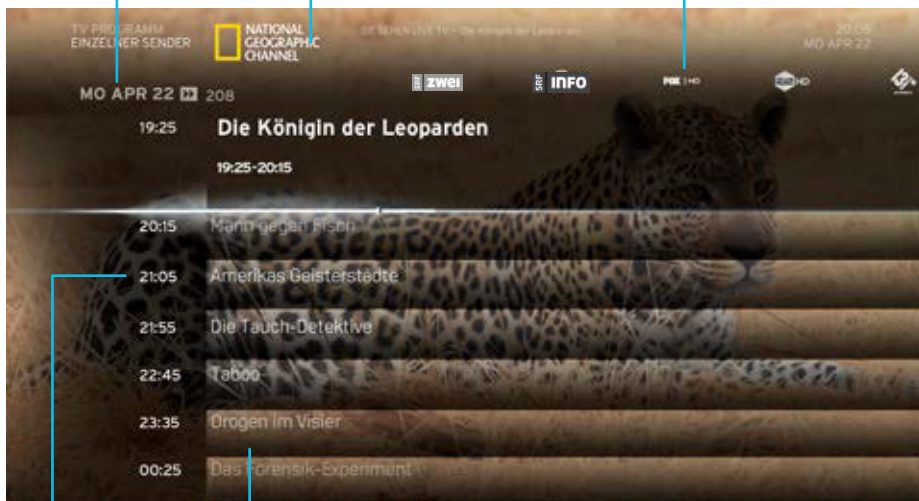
TV PROGRAMM
EINZELNER SENDER

NATIONAL GEOGRAPHIC CHANNEL

SIE SEHEN LIVE TV – Die Königin der Leoparden

20:05
MO APR 22

MO APR 22 208

zwei

SRF INFO

FOX HD

HD

19:25 Die Königin der Leoparden

19:25-20:15

20:15 Mann gegen Fisch

21:05 Amerikas Geisterstädte

21:55 Die Tauch-Detektive

22:45 Taboo

23:35 Drogen im Visier

00:25 Das Forensik-Experiment